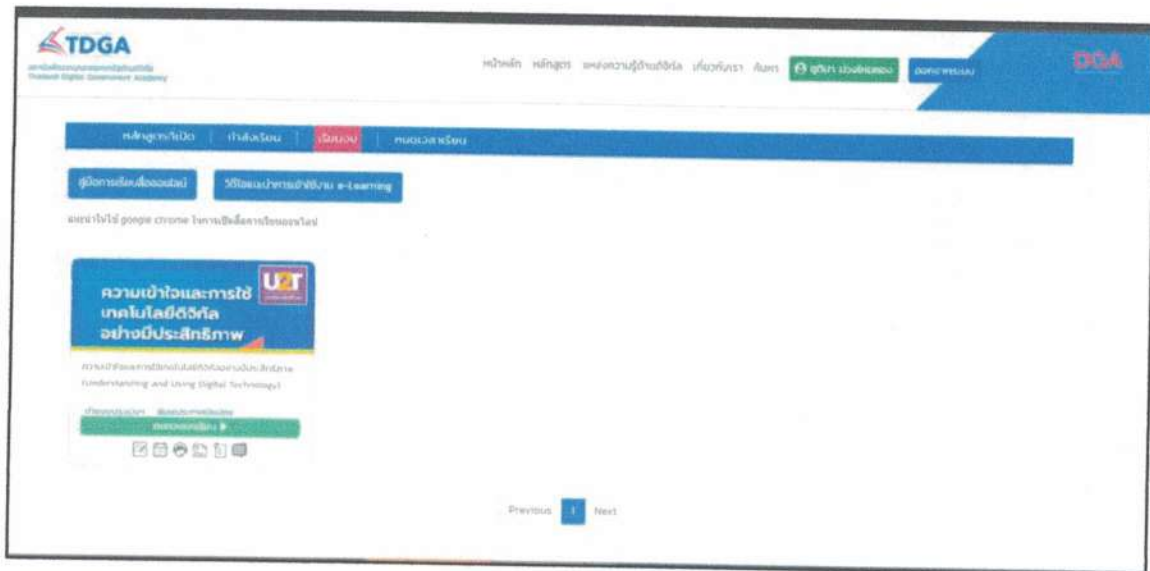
TDGA
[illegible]
Thailand Digital Government Academy

หน้าหลัก หลักสูตร แหล่งความรู้ด้านดิจิทัล เกี่ยวกับเรา ค้นหา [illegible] ออกจากระบบ

DGA

หลักสูตรที่เปิด | กำลังเรียน | เรียนจบ | หมดเวลาเรียน

คู่มือการเรียนสื่อออนไลน์

วิดีโอแนะนำการเข้าใช้งาน e-Learning

แนะนำให้ใช้ google chrome ในการเปิดสื่อการเรียนออนไลน์

ความเข้าใจและการใช้เทคโนโลยีดิจิทัลอย่างมีประสิทธิภาพ

U2T

ความเข้าใจและการใช้เทคโนโลยีดิจิทัลอย่างมีประสิทธิภาพ (Understanding and Using Digital Technology)

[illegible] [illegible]

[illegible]

Previous 1 Next